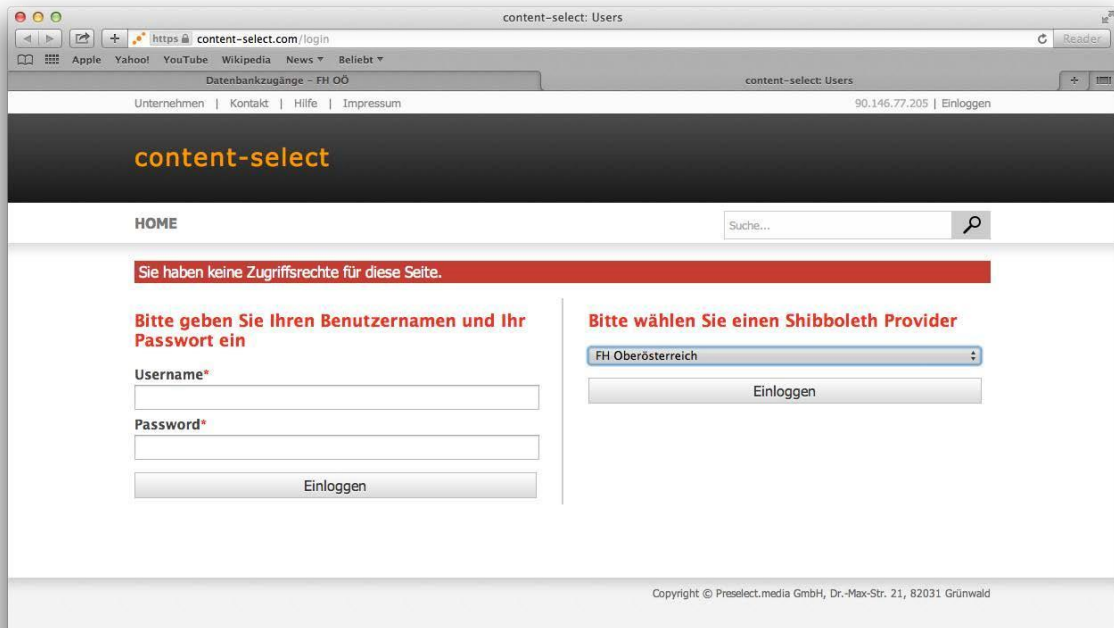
content-select: Users

https content-select.com/login

Reader

Apple Yahoo! YouTube Wikipedia News ▾ Beliebt ▾

Datenbankzugänge – FH OÖ

content-select: Users

Unternehmen | Kontakt | Hilfe | Impressum

90.146.77.205 | Einloggen

content-select

HOME

Suche...

Sie haben keine Zugriffsrechte für diese Seite.

Bitte geben Sie Ihren Benutzernamen und Ihr Passwort ein

Username*

Password*

Einloggen

Bitte wählen Sie einen Shibboleth Provider

FH Oberösterreich

Einloggen

Copyright © Preselect.media GmbH, Dr.-Max-Str. 21, 82031 Grünwald